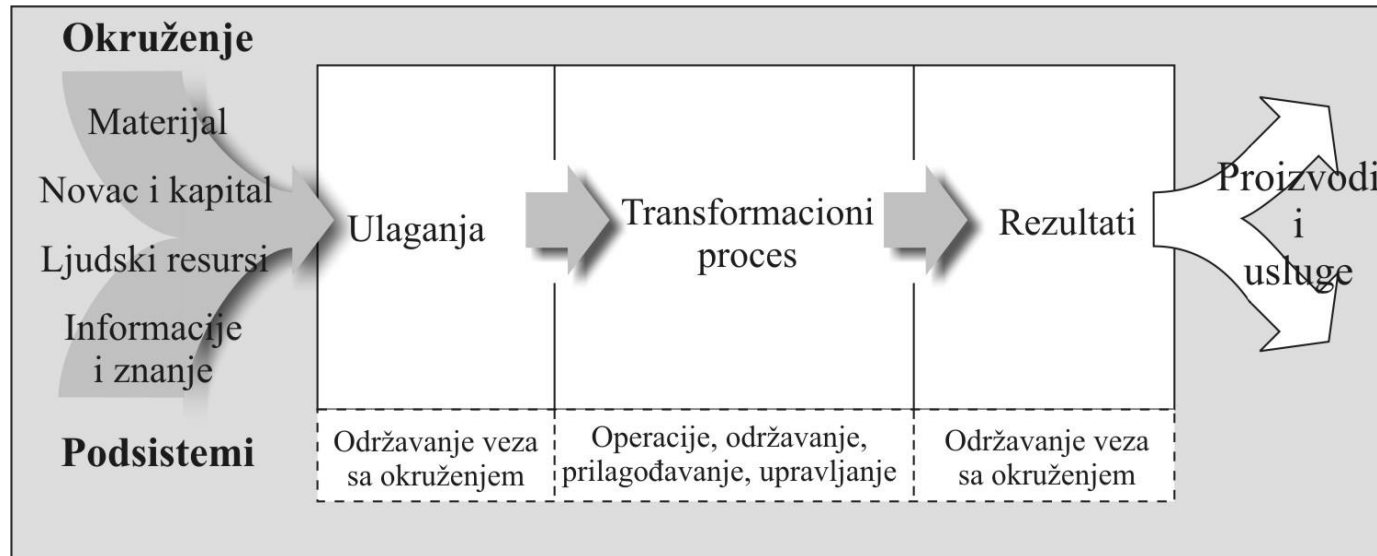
Okruženje

Materijal

Novac i kapital

Ljudski resursi

Informacije i znanje

Ulaganja

Transformacioni proces

Rezultati

Proizvodi i usluge

Podsistemi

Održavanje veza sa okruženjem

Operacije, održavanje, prilagođavanje, upravljanje

Održavanje veza sa okruženjem